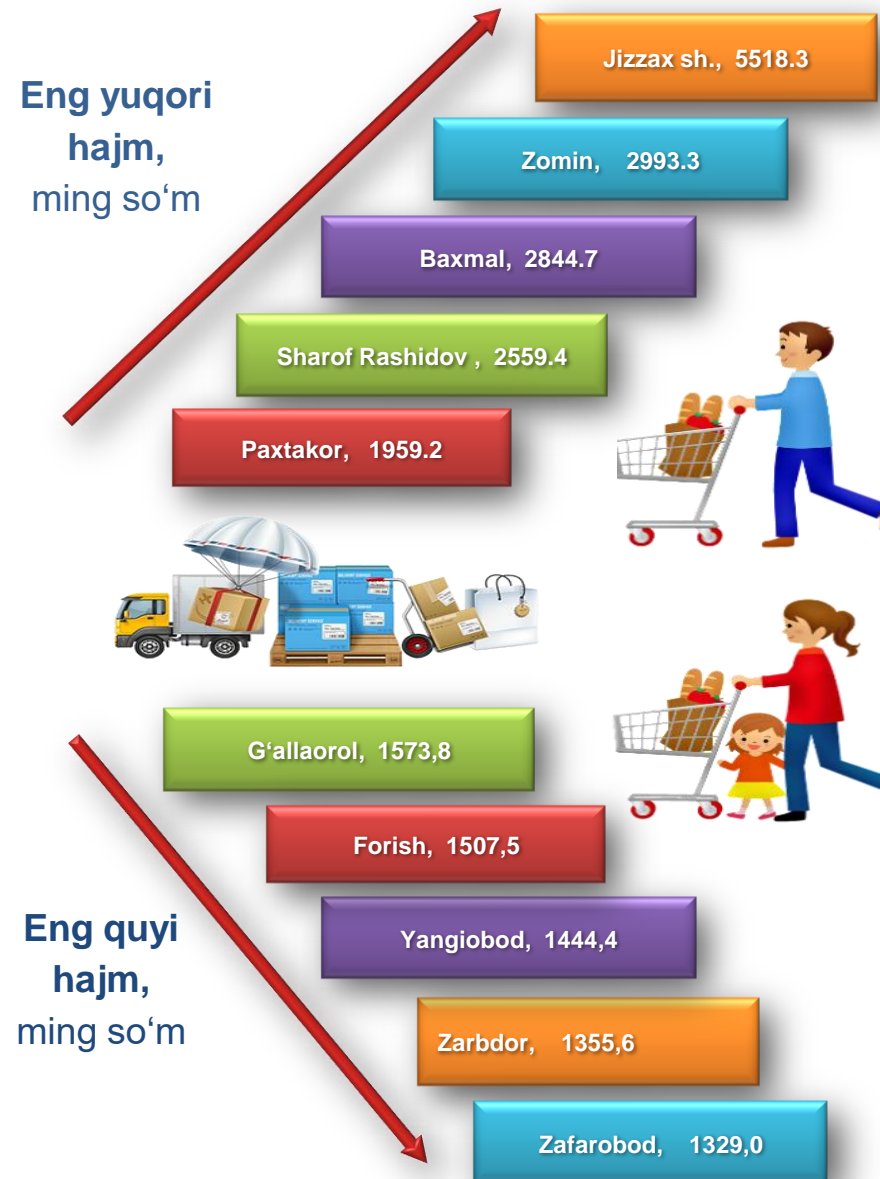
Eng yuqori hajm, ming so‘m

Jizzax sh., 5518.3

Zomin, 2993.3

Baxmal, 2844.7

Sharof Rashidov , 2559.4

Paxtakor, 1959.2

G‘allaorol, 1573,8

Forish, 1507,5

Yangiobod, 1444,4

Zarbdor, 1355,6

Zafarobod, 1329,0

Eng quyi hajm, ming so‘m